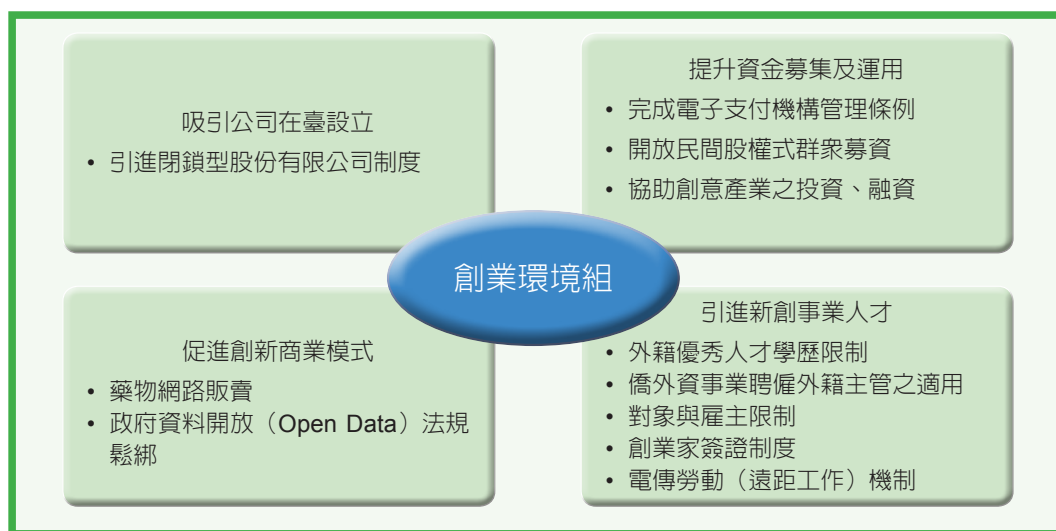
吸引公司在臺設立

• 引進閉鎖型股份有限公司制度

提升資金募集及運用

• 完成電子支付機構管理條例
• 開放民間股權式群衆募資
• 協助創意產業之投資、融資

創業環境組

促進創新商業模式

• 藥物網路販賣
• 政府資料開放（Open Data）法規鬆綁

引進新創事業人才

• 外籍優秀人才學歷限制
• 僑外資事業聘僱外籍主管之適用
• 對象與雇主限制
• 創業家簽證制度
• 電傳勞動（遠距工作）機制